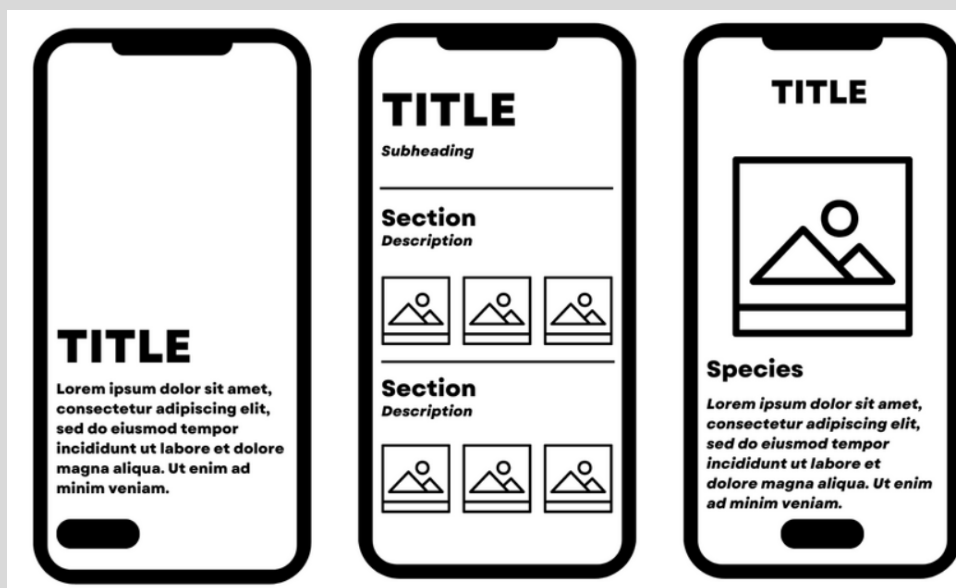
TITLE

Lorem ipsum dolor sit amet, consectetur adipiscing elit, sed do eiusmod tempor incididunt ut labore et dolore magna aliqua. Ut enim ad minim veniam.

TITLE

Subheading

Section

Description

Section

Description

TITLE

Species

Lorem ipsum dolor sit amet, consectetur adipiscing elit, sed do eiusmod tempor incididunt ut labore et dolore magna aliqua. Ut enim ad minim veniam.